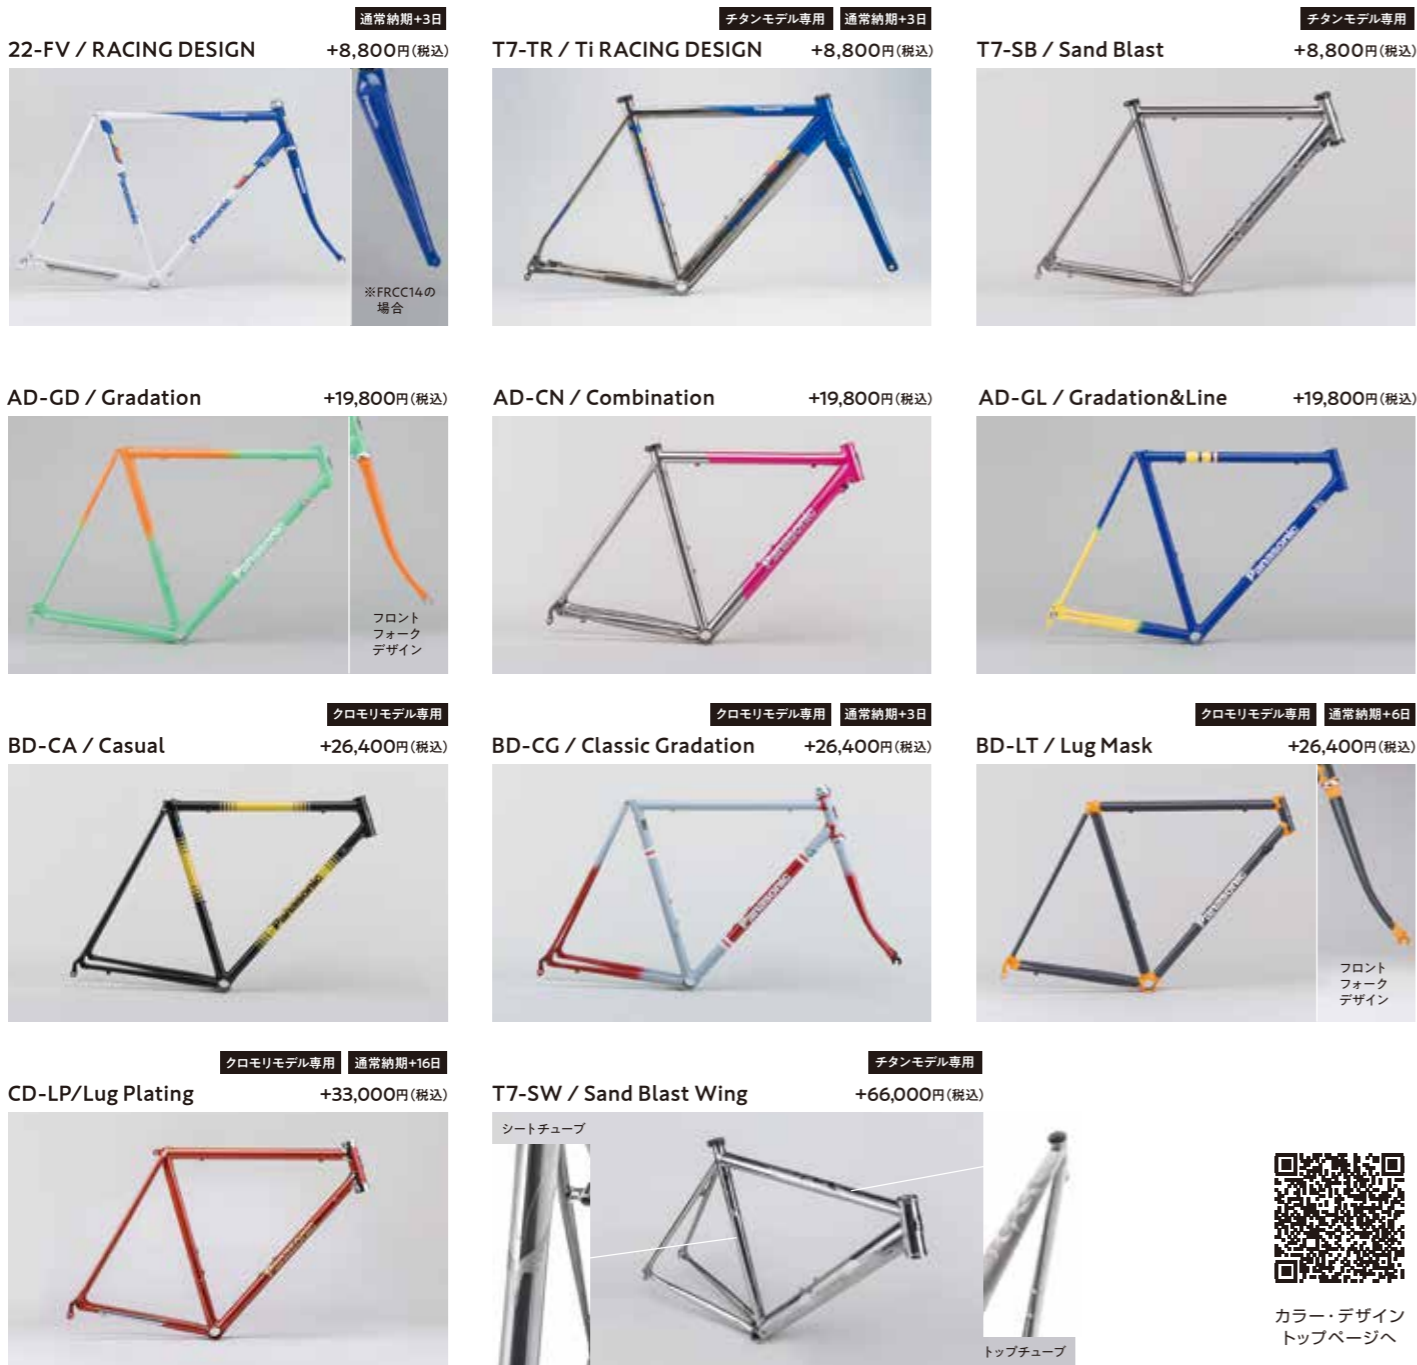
通常納期+3日
22-FV / RACING DESIGN +8,800円(税込)

※FRCC14の場合

チタンモデル専用 通常納期+3日
T7-TR / Ti RACING DESIGN +8,800円(税込)

チタンモデル専用
T7-SB / Sand Blast +8,800円(税込)

AD-GD / Gradation +19,800円(税込)

フロントフォークデザイン

AD-CN / Combination +19,800円(税込)

AD-GL / Gradation&Line +19,800円(税込)

クロモリモデル専用
BD-CA / Casual +26,400円(税込)

クロモリモデル専用 通常納期+3日
BD-CG / Classic Gradation +26,400円(税込)

クロモリモデル専用 通常納期+6日
BD-LT / Lug Mask +26,400円(税込)

フロントフォークデザイン

クロモリモデル専用 通常納期+16日
CD-LP/Lug Plating +33,000円(税込)

チタンモデル専用
T7-SW / Sand Blast Wing +66,000円(税込)

シートチューブ

トップチューブ

カラー・デザイントップページへ